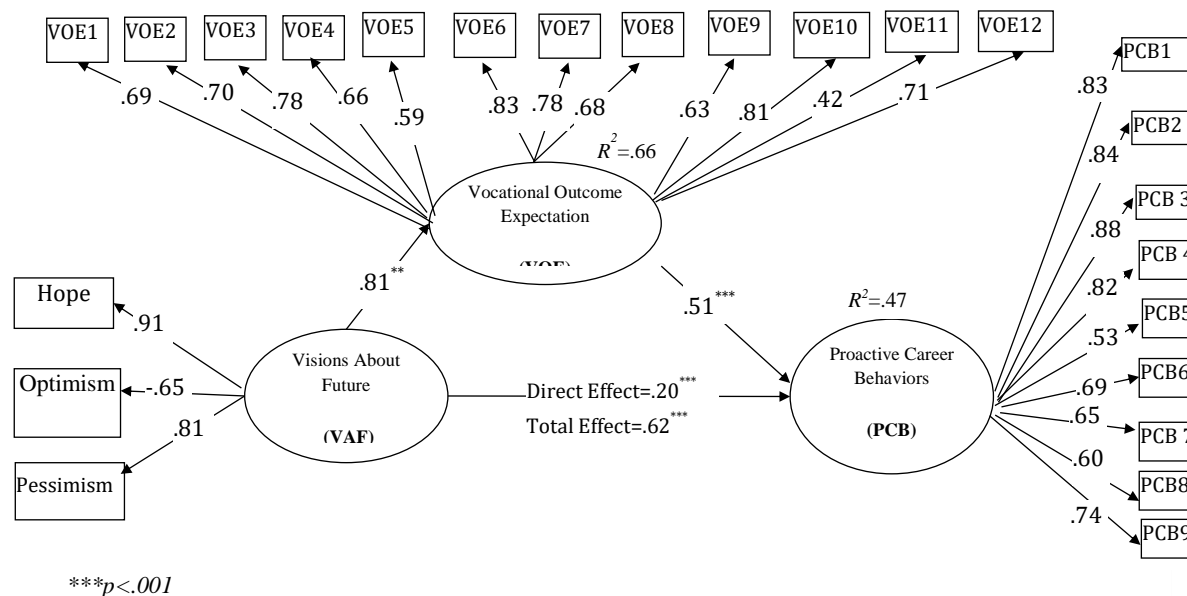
VOE1 VOE2 VOE3 VOE4 VOE5 VOE6 VOE7 VOE8 VOE9 VOE10 VOE11 VOE12

.69 .70 .78 .66 .59 .83 .78 .68 .63 .81 .42 .71

$R^2$=.66

Vocational Outcome Expectation

(VOE)

.81**

.51***

Hope .91

Optimism -.65

Pessimism .81

Visions About Future

(VAF)

Direct Effect=.20***
Total Effect=.62***

$R^2$=.47

Proactive Career Behaviors

(PCB)

.83 PCB1
.84 PCB2
.88 PCB 3
.82 PCB 4
.53 PCB5
.69 PCB6
.65 PCB 7
.60 PCB8
.74 PCB9

***p<.001